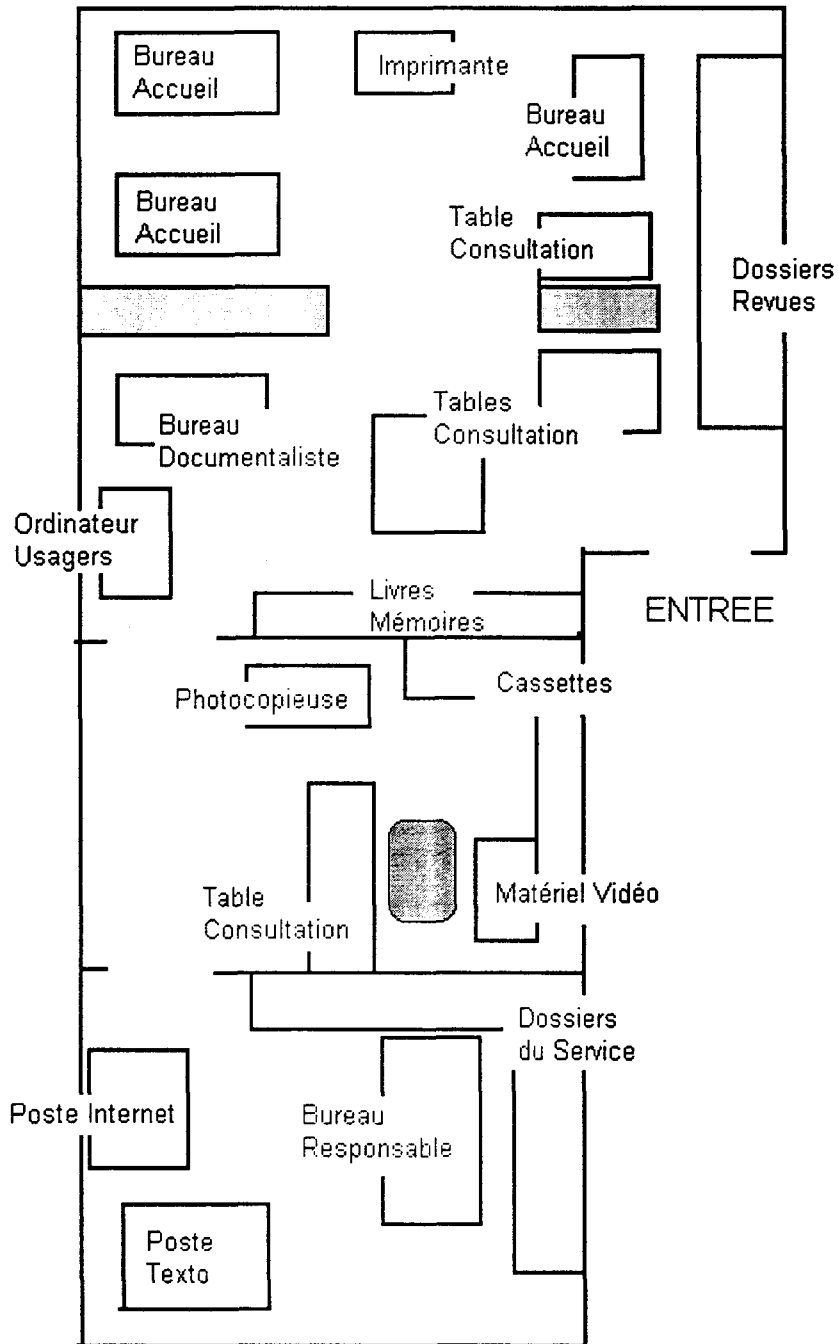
Bureau Accueil

Imprimante

Bureau Accueil

Bureau Accueil

Table Consultation

Dossiers Revues

Tables Consultation

Bureau Documentaliste

Ordinateur Usagers

Livres Mémoires

ENTREE

Photocopieuse

Cassettes

Table Consultation

Matériel Vidéo

Dossiers du Service

Poste Internet

Bureau Responsable

Poste Texto